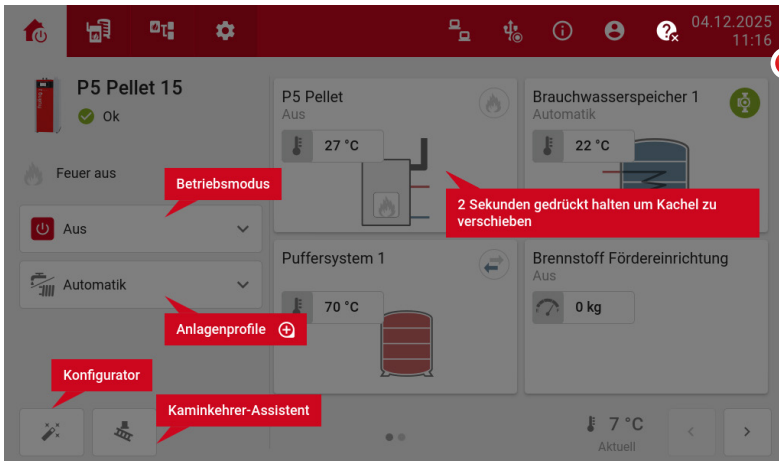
04.12.2025
11:16

P5 Pellet 15
Ok

Feuer aus

Betriebsmodus

Aus

Automatik

Anlagenprofile

Konfigurator

Kaminkehrer-Assistent

P5 Pellet
Aus
27 °C

Brauchwasserspeicher 1
Automatik
22 °C

2 Sekunden gedrückt halten um Kachel zu verschieben

Puffersystem 1
70 °C

Brennstoff Födereinrichtung
Aus
0 kg

7 °C
Aktuell